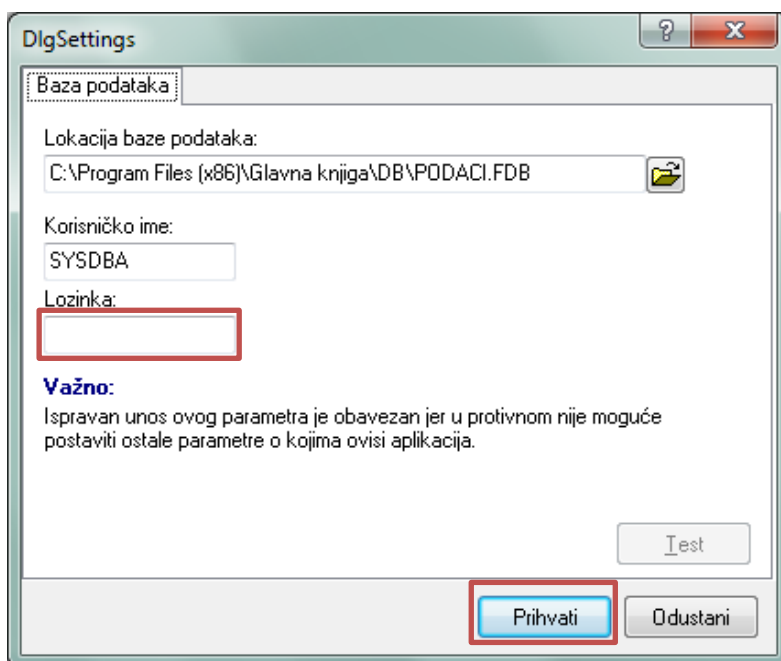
DlgSettings

?

X

Baza podataka

Lokacija baze podataka:

C:\Program Files (x86)\Glavna knjiga\DB\PODACI.FDB

Korisničko ime:

SYSDBA

Lozinka:

Važno:

Ispravan unos ovog parametra je obavezan jer u protivnom nije moguće postaviti ostale parametre o kojima ovisi aplikacija.

Test

Prihvati

Odustani